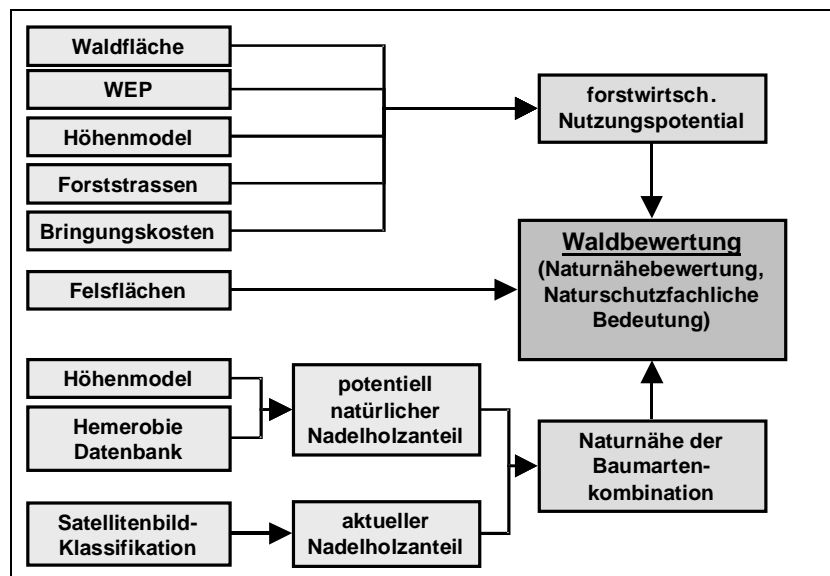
Waldfläche

WEP

Höhenmodel

Forststrassen

Bringungskosten

forstwirtsch. Nutzungspotential

Waldbewertung
(Naturnähebewertung, Naturschutzfachliche Bedeutung)

Felsflächen

Höhenmodel

Hemerobie Datenbank

potentiell natürlicher Nadelholzanteil

Naturnähe der Baumartenkombination

Satellitenbild-Klassifikation

aktueller Nadelholzanteil